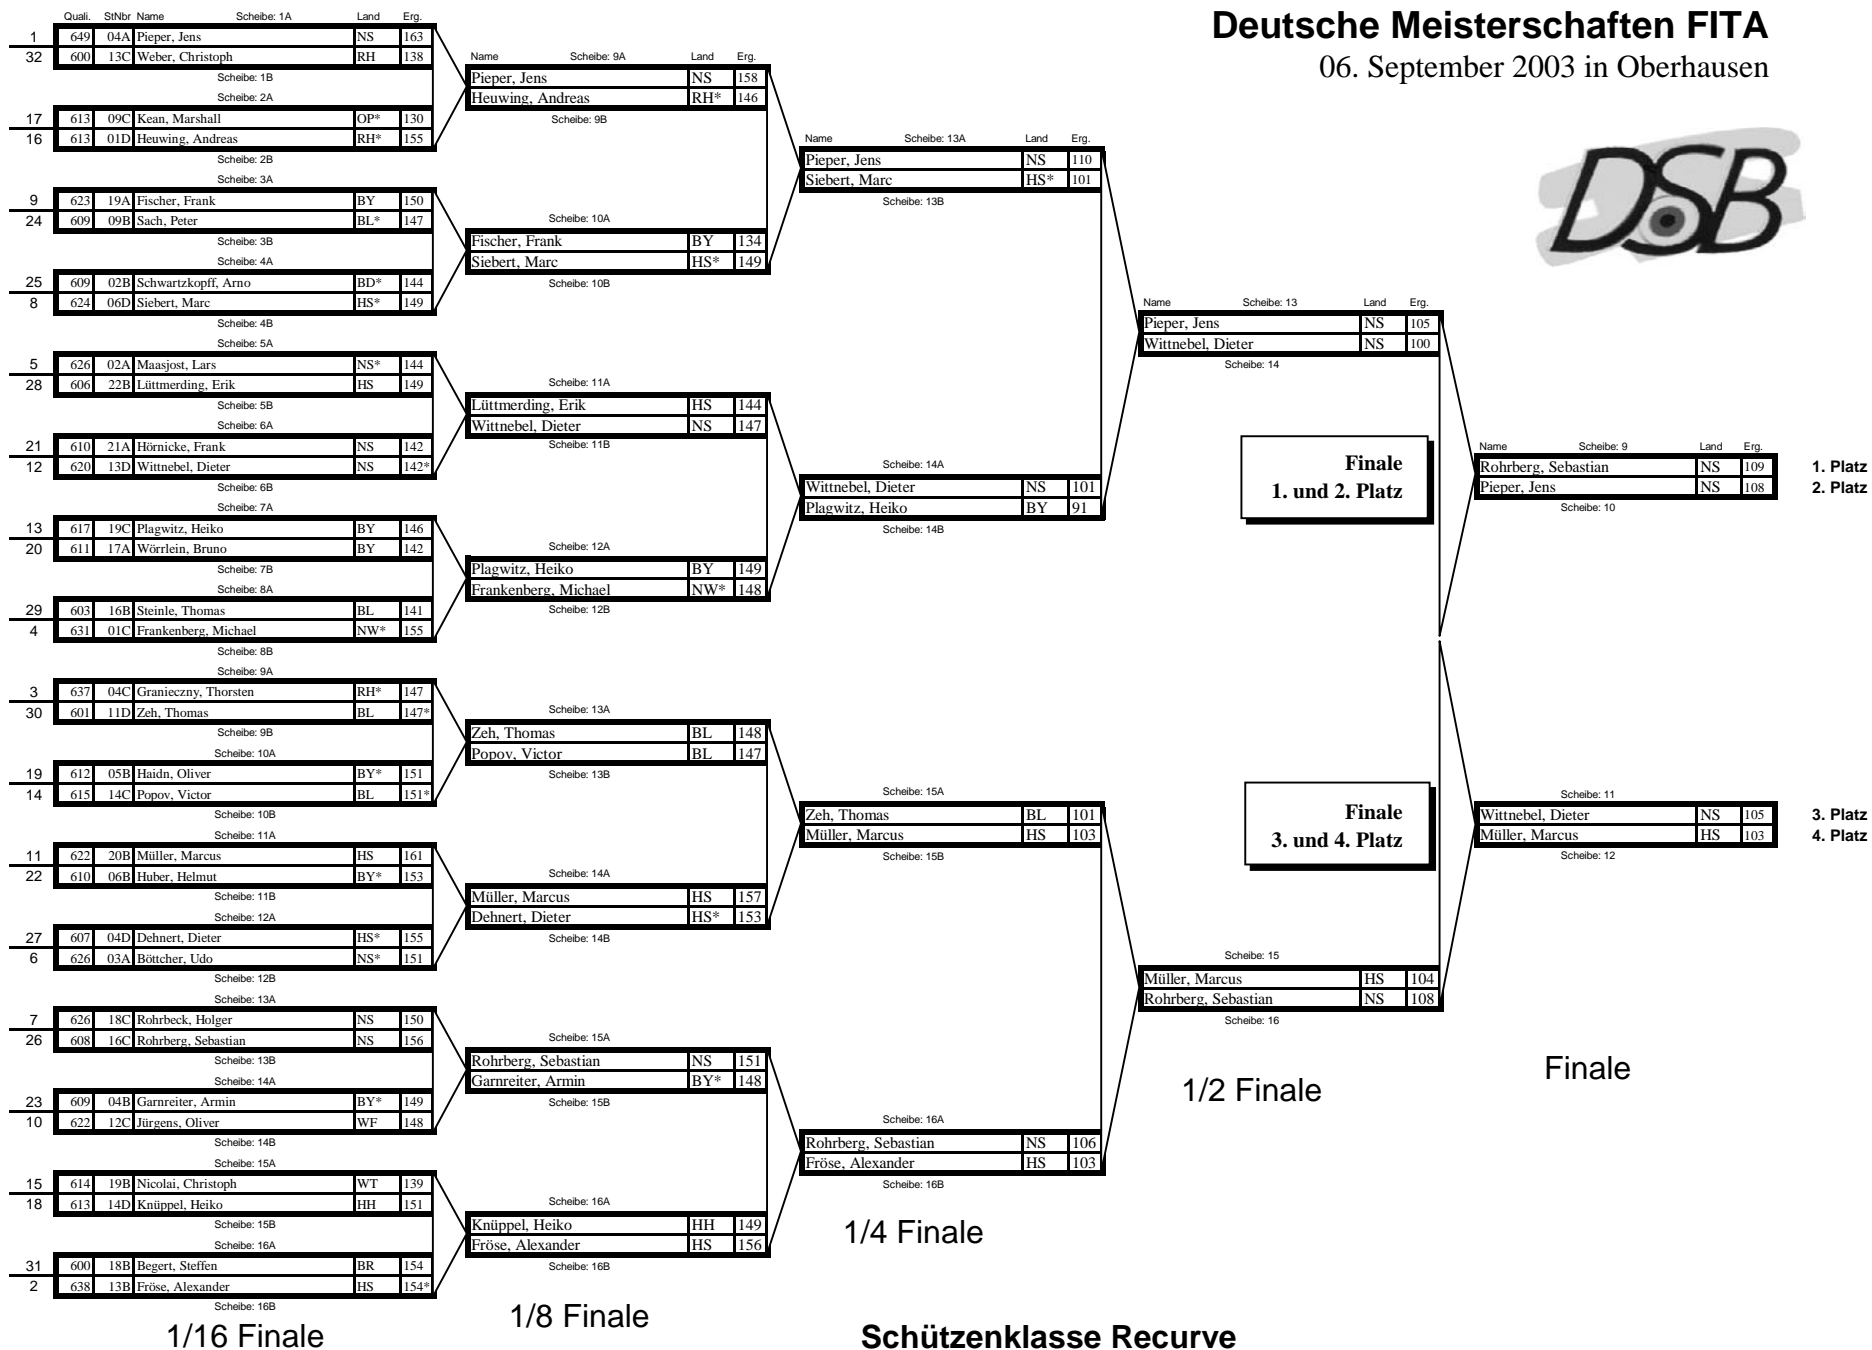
Deutsche Meisterschaften FITA
06. September 2003 in Oberhausen

DSB

| | Quali. | StNbr | Name | Land | Erg. |
|---|---|---|---|---|---|
| | | | Scheibe: 1A | | |
| 1 | 649 | 04A | Pieper, Jens | NS | 163 |
| 32 | 600 | 13C | Weber, Christoph | RH | 138 |
| | | | Scheibe: 1B | | |
| | | | Scheibe: 2A | | |
| 17 | 613 | 09C | Kean, Marshall | OP* | 130 |
| 16 | 613 | 01D | Heuwing, Andreas | RH* | 155 |
| | | | Scheibe: 2B | | |
| | | | Scheibe: 3A | | |
| 9 | 623 | 19A | Fischer, Frank | BY | 150 |
| 24 | 609 | 09B | Sach, Peter | BL* | 147 |
| | | | Scheibe: 3B | | |
| | | | Scheibe: 4A | | |
| 25 | 609 | 02B | Schwartzkopff, Arno | BD* | 144 |
| 8 | 624 | 06D | Siebert, Marc | HS* | 149 |
| | | | Scheibe: 4B | | |
| | | | Scheibe: 5A | | |
| 5 | 626 | 02A | Maasjost, Lars | NS* | 144 |
| 28 | 606 | 22B | Lüttmerding, Erik | HS | 149 |
| | | | Scheibe: 5B | | |
| | | | Scheibe: 6A | | |
| 21 | 610 | 21A | Hörnicke, Frank | NS | 142 |
| 12 | 620 | 13D | Wittnebel, Dieter | NS | 142* |
| | | | Scheibe: 6B | | |
| | | | Scheibe: 7A | | |
| 13 | 617 | 19C | Plagwitz, Heiko | BY | 146 |
| 20 | 611 | 17A | Wörrlein, Bruno | BY | 142 |
| | | | Scheibe: 7B | | |
| | | | Scheibe: 8A | | |
| 29 | 603 | 16B | Steinle, Thomas | BL | 141 |
| 4 | 631 | 01C | Frankenberg, Michael | NW* | 155 |
| | | | Scheibe: 8B | | |
| | | | Scheibe: 9A | | |
| 3 | 637 | 04C | Granieczny, Thorsten | RH* | 147 |
| 30 | 601 | 11D | Zeh, Thomas | BL | 147* |
| | | | Scheibe: 9B | | |
| | | | Scheibe: 10A | | |
| 19 | 612 | 05B | Haidn, Oliver | BY* | 151 |
| 14 | 615 | 14C | Popov, Victor | BL | 151* |
| | | | Scheibe: 10B | | |
| | | | Scheibe: 11A | | |
| 11 | 622 | 20B | Müller, Marcus | HS | 161 |
| 22 | 610 | 06B | Huber, Helmut | BY* | 153 |
| | | | Scheibe: 11B | | |
| | | | Scheibe: 12A | | |
| 27 | 607 | 04D | Dehnert, Dieter | HS* | 155 |
| 6 | 626 | 03A | Böttcher, Udo | NS* | 151 |
| | | | Scheibe: 12B | | |
| | | | Scheibe: 13A | | |
| 7 | 626 | 18C | Rohrbeck, Holger | NS | 150 |
| 26 | 608 | 16C | Rohrberg, Sebastian | NS | 156 |
| | | | Scheibe: 13B | | |
| | | | Scheibe: 14A | | |
| 23 | 609 | 04B | Garnreiter, Armin | BY* | 149 |
| 10 | 622 | 12C | Jürgens, Oliver | WF | 148 |
| | | | Scheibe: 14B | | |
| | | | Scheibe: 15A | | |
| 15 | 614 | 19B | Nicolai, Christoph | WT | 139 |
| 18 | 613 | 14D | Knüppel, Heiko | HH | 151 |
| | | | Scheibe: 15B | | |
| | | | Scheibe: 16A | | |
| 31 | 600 | 18B | Begert, Steffen | BR | 154 |
| 2 | 638 | 13B | Fröse, Alexander | HS | 154* |
| | | | Scheibe: 16B | | |

1/16 Finale

| Name | Land | Erg. |
|---|---|---|
| Scheibe: 9A | | |
| Pieper, Jens | NS | 158 |
| Heuwing, Andreas | RH* | 146 |
| Scheibe: 9B | | |
| Scheibe: 10A | | |
| Fischer, Frank | BY | 134 |
| Siebert, Marc | HS* | 149 |
| Scheibe: 10B | | |
| Scheibe: 11A | | |
| Lüttmerding, Erik | HS | 144 |
| Wittnebel, Dieter | NS | 147 |
| Scheibe: 11B | | |
| Scheibe: 12A | | |
| Plagwitz, Heiko | BY | 149 |
| Frankenberg, Michael | NW* | 148 |
| Scheibe: 12B | | |
| Scheibe: 13A | | |
| Zeh, Thomas | BL | 148 |
| Popov, Victor | BL | 147 |
| Scheibe: 13B | | |
| Scheibe: 14A | | |
| Müller, Marcus | HS | 157 |
| Dehnert, Dieter | HS* | 153 |
| Scheibe: 14B | | |
| Scheibe: 15A | | |
| Rohrberg, Sebastian | NS | 151 |
| Garnreiter, Armin | BY* | 148 |
| Scheibe: 15B | | |
| Scheibe: 16A | | |
| Knüppel, Heiko | HH | 149 |
| Fröse, Alexander | HS | 156 |
| Scheibe: 16B | | |

1/8 Finale

| Name | Land | Erg. |
|---|---|---|
| Scheibe: 13A | | |
| Pieper, Jens | NS | 110 |
| Siebert, Marc | HS* | 101 |
| Scheibe: 13B | | |
| Scheibe: 14A | | |
| Wittnebel, Dieter | NS | 101 |
| Plagwitz, Heiko | BY | 91 |
| Scheibe: 14B | | |
| Scheibe: 15A | | |
| Zeh, Thomas | BL | 101 |
| Müller, Marcus | HS | 103 |
| Scheibe: 15B | | |
| Scheibe: 16A | | |
| Rohrberg, Sebastian | NS | 106 |
| Fröse, Alexander | HS | 103 |
| Scheibe: 16B | | |

1/4 Finale

| Name | Land | Erg. |
|---|---|---|
| Scheibe: 13 | | |
| Pieper, Jens | NS | 105 |
| Wittnebel, Dieter | NS | 100 |
| Scheibe: 14 | | |
| Scheibe: 15 | | |
| Müller, Marcus | HS | 104 |
| Rohrberg, Sebastian | NS | 108 |
| Scheibe: 16 | | |

1/2 Finale

Finale
1. und 2. Platz

Finale
3. und 4. Platz

| Name | Land | Erg. | |
|---|---|---|---|
| Scheibe: 9 | | | |
| Rohrberg, Sebastian | NS | 109 | 1. Platz |
| Pieper, Jens | NS | 108 | 2. Platz |
| Scheibe: 10 | | | |
| Scheibe: 11 | | | |
| Wittnebel, Dieter | NS | 105 | 3. Platz |
| Müller, Marcus | HS | 103 | 4. Platz |
| Scheibe: 12 | | | |

Finale

Schützenklasse Recurve